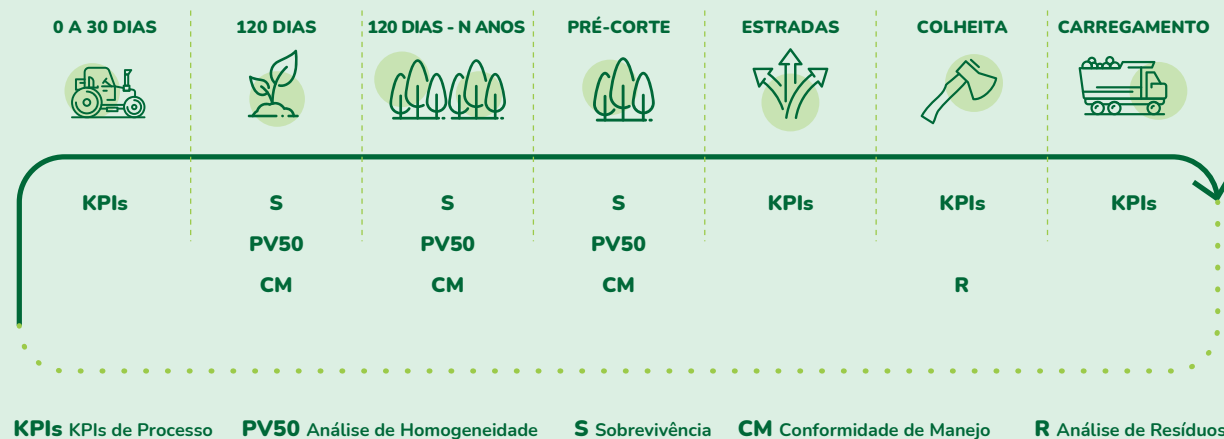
0 A 30 DIAS

120 DIAS

120 DIAS - N ANOS

PRÉ-CORTE

ESTRADAS

COLHEITA

CARREGAMENTO

| 0 A 30 DIAS | 120 DIAS | 120 DIAS - N ANOS | PRÉ-CORTE | ESTRADAS | COLHEITA | CARREGAMENTO |
|---|---|---|---|---|---|---|
| KPIs | S | S | S | KPIs | KPIs | KPIs |
| | PV50 | PV50 | PV50 | | | |
| | CM | CM | CM | | R | |

KPIs KPIs de Processo PV50 Análise de Homogeneidade S Sobrevivência CM Conformidade de Manejo R Análise de Resíduos